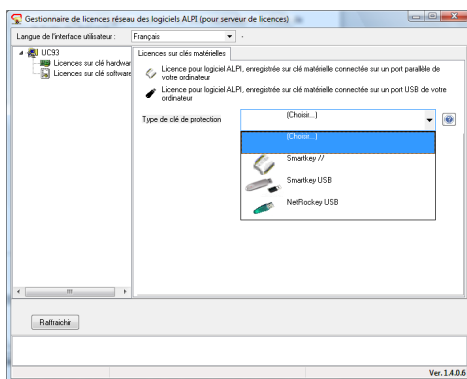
Gestionnaire de licences réseau des logiciels ALPI (pour serveur de licences)

Langue de l'interface utilisateur : Français

UC93
Licences sur clé hardwar
Licences sur clé software

Licences sur clés matérielles

Licence pour logiciel ALPI, enregistrée sur clé matérielle connectée sur un port parallèle de votre ordinateur

Licence pour logiciel ALPI, enregistrée sur clé matérielle connectée sur un port USB de votre ordinateur

Type de clé de protection (Choisir...)

(Choisir...)
Smartkey //
Smartkey USB
NetRockey USB

Rafraichir

Ver. 1.4.0.6